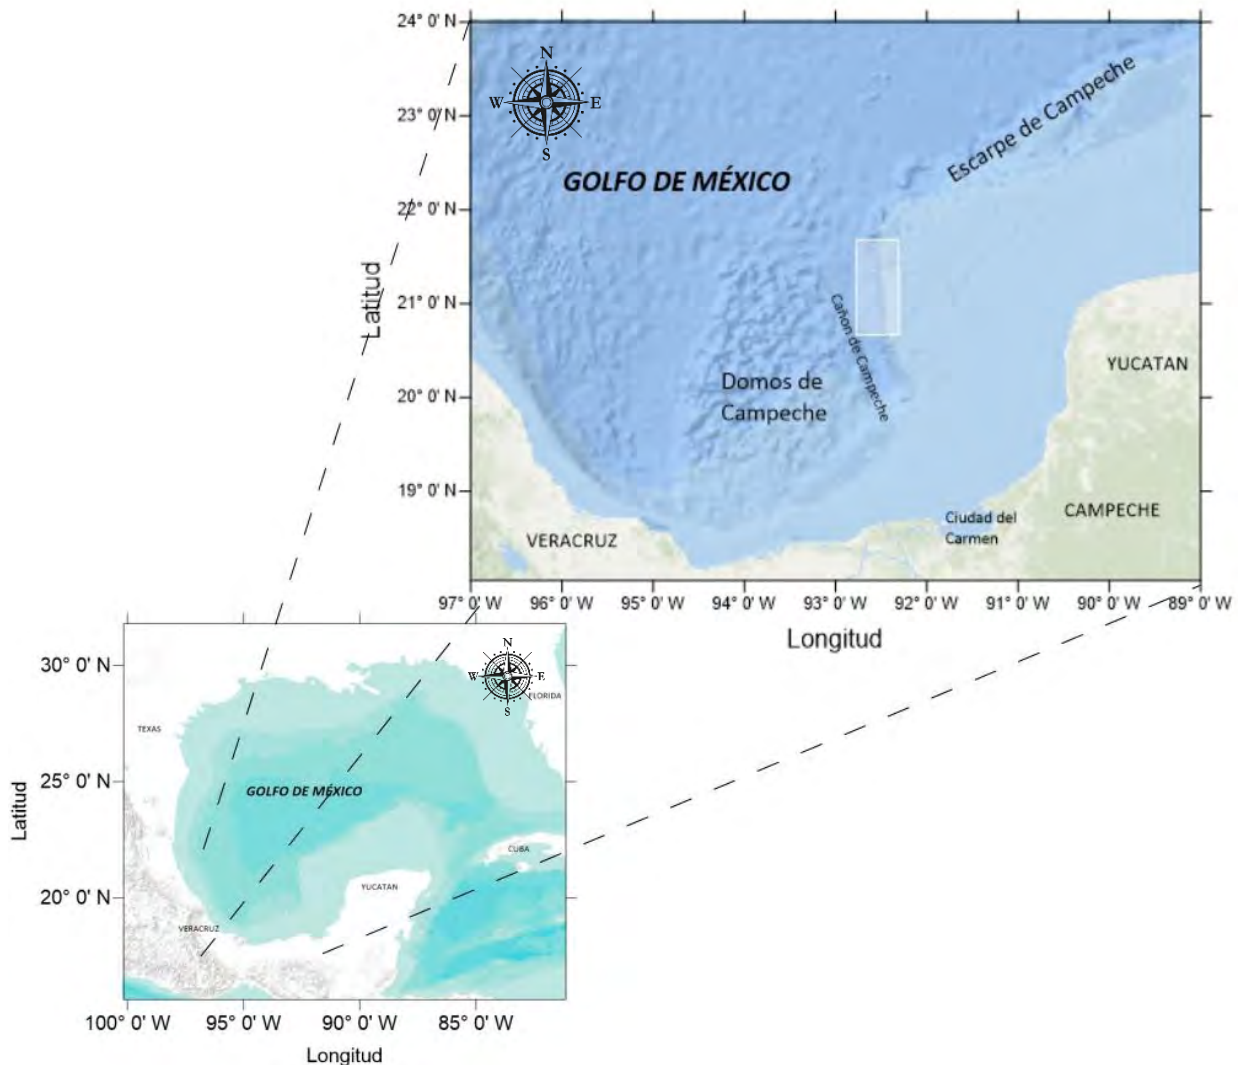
24° 0' N
23° 0' N
22° 0' N
21° 0' N
20° 0' N
19° 0' N
Latitud
N
W
E
S
GOLFO DE MÉXICO
Escarpe de Campeche
Cañon de Campeche
Domos de Campeche
YUCATAN
CAMPECHE
Ciudad del Carmen
VERACRUZ
97° 0' W
96° 0' W
95° 0' W
94° 0' W
93° 0' W
92° 0' W
91° 0' W
90° 0' W
89° 0' W
Longitud

30° 0' N
25° 0' N
20° 0' N
Latitud
N
W
E
S
TEXAS
FLORIDA
GOLFO DE MÉXICO
CUBA
YUCATAN
VERACRUZ
100° 0' W
95° 0' W
90° 0' W
85° 0' W
Longitud